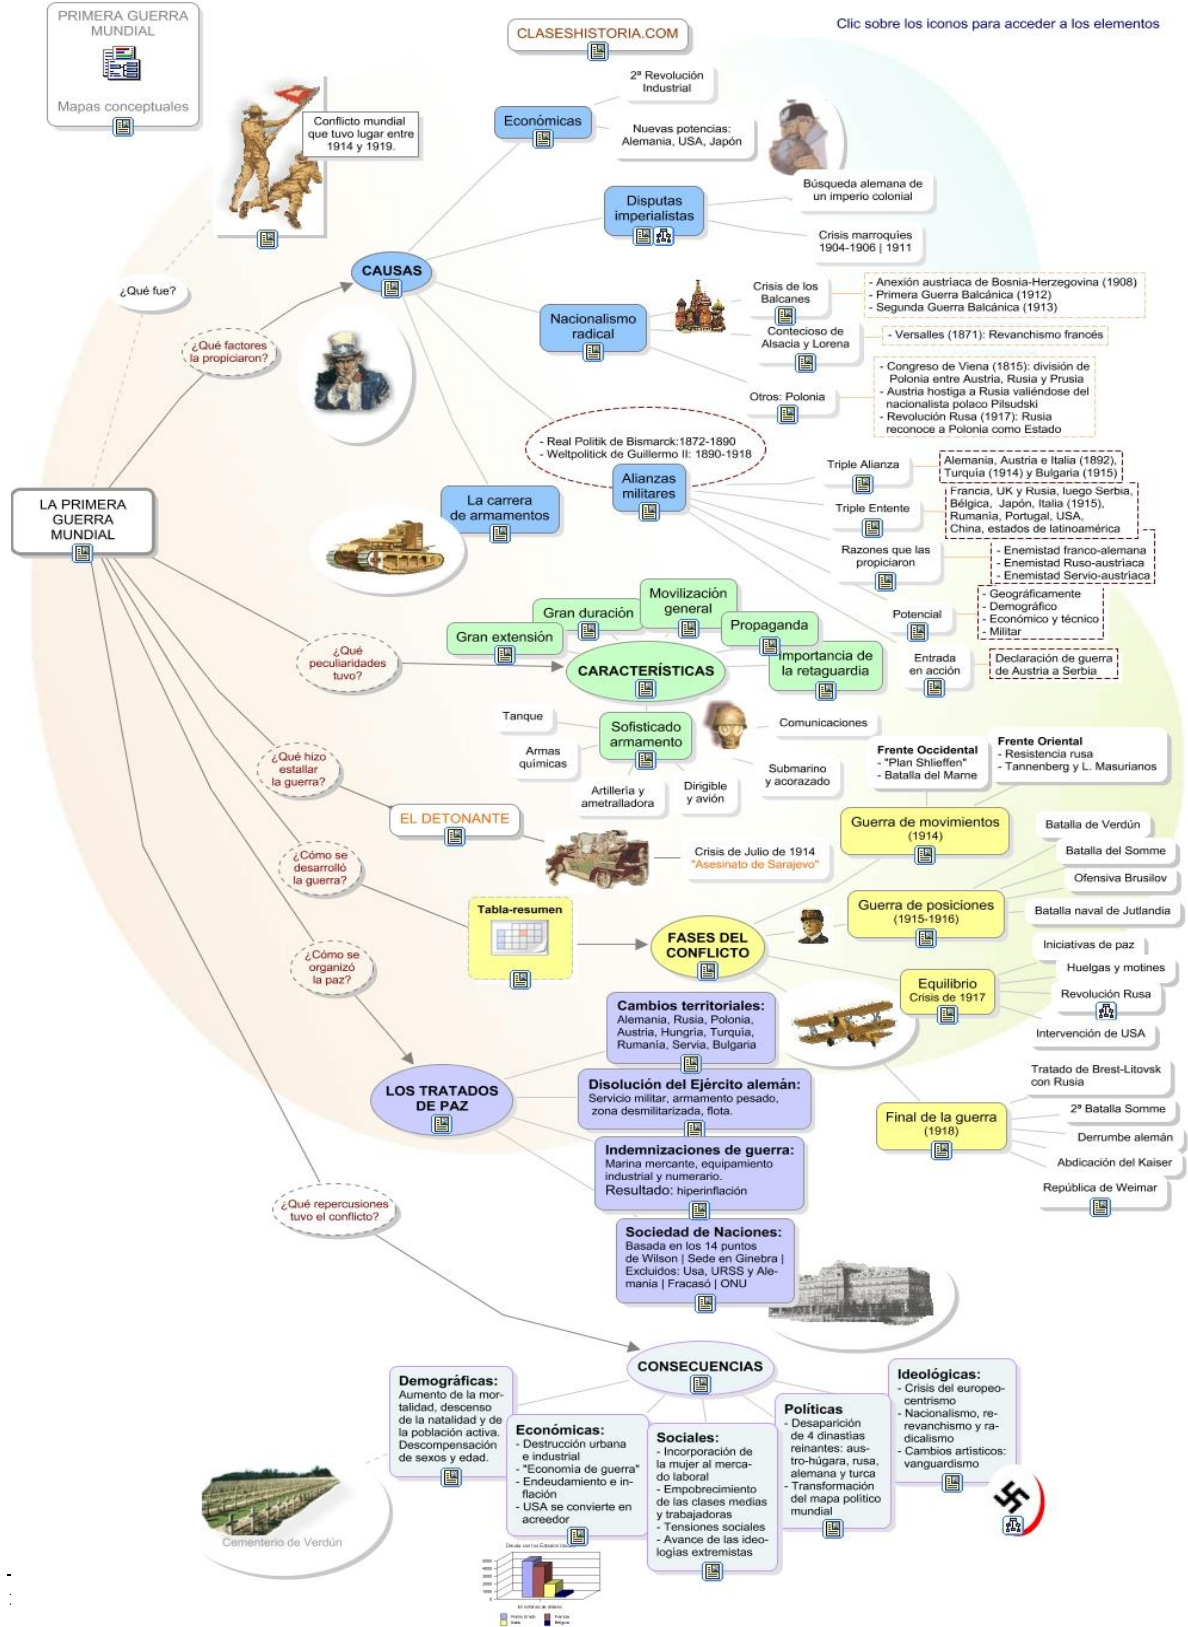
PRIMERA GUERRA MUNDIAL

Mapas conceptuales

CLASESHISTORIA.COM

Clic sobre los iconos para acceder a los elementos

Conflicto mundial que tuvo lugar entre 1914 y 1919.

¿Qué fue?

LA PRIMERA GUERRA MUNDIAL

¿Qué factores la propiciaron?

CAUSAS

Económicas

2ª Revolución Industrial

Nuevas potencias: Alemania, USA, Japón

Disputas imperialistas

Búsqueda alemana de un imperio colonial

Crisis marroquíes 1904-1906 | 1911

Nacionalismo radical

Crisis de los Balcanes

- Anexión austriaca de Bosnia-Herzegovina (1908)
- Primera Guerra Balcánica (1912)
- Segunda Guerra Balcánica (1913)

Contecioso de Alsacia y Lorena

- Versalles (1871): Revanchismo francés

Otros: Polonia

- Congreso de Viena (1815): división de Polonia entre Austria, Rusia y Prusia
- Austria hostiga a Rusia valiéndose del nacionalista polaco Pilsudski
- Revolución Rusa (1917): Rusia reconoce a Polonia como Estado

- Real Politik de Bismarck:1872-1890
- Weltpolitick de Guillermo II: 1890-1918

La carrera de armamentos

Alianzas militares

Triple Alianza

Alemania, Austria e Italia (1892), Turquía (1914) y Bulgaria (1915)

Triple Entente

Francia, UK y Rusia, luego Serbia, Bélgica, Japón, Italia (1915), Rumania, Portugal, USA, China, estados de latinoamérica

Razones que las propiciaron

- Enemistad franco-alemana
- Enemistad Ruso-austriaca
- Enemistad Servio-austriaca

Potencial

- Geográficamente
- Demográfico
- Económico y técnico
- Militar

Entrada en acción

Declaración de guerra de Austria a Serbia

¿Qué peculiaridades tuvo?

CARACTERÍSTICAS

Gran extensión

Gran duración

Movilización general

Propaganda

Importancia de la retaguardia

Sofisticado armamento

Tanque

Armas químicas

Artillería y ametralladora

Dirigible y avión

Submarino y acorazado

Comunicaciones

¿Qué hizo estallar la guerra?

EL DETONANTE

Crisis de Julio de 1914 "Asesinato de Sarajevo"

¿Cómo se desarrolló la guerra?

Tabla-resumen

FASES DEL CONFLICTO

Frente Occidental
- "Plan Shlieffen"
- Batalla del Marne

Frente Oriental
- Resistencia rusa
- Tannenberg y L. Masurianos

Guerra de movimientos (1914)

Batalla de Verdún

Batalla del Somme

Ofensiva Brusilov

Guerra de posiciones (1915-1916)

Batalla naval de Jutlandia

Iniciativas de paz

Huelgas y motines

Equilibrio Crisis de 1917

Revolución Rusa

Intervención de USA

Tratado de Brest-Litovsk con Rusia

Final de la guerra (1918)

2ª Batalla Somme

Derrumbe alemán

Abdicación del Kaiser

República de Weimar

¿Cómo se organizó la paz?

LOS TRATADOS DE PAZ

Cambios territoriales: Alemania, Rusia, Polonia, Austria, Hungría, Turquía, Rumania, Servia, Bulgaria

Disolución del Ejército alemán: Servicio militar, armamento pesado, zona desmilitarizada, flota.

Indemnizaciones de guerra: Marina mercante, equipamiento industrial y numerario. Resultado: hiperinflación

Sociedad de Naciones: Basada en los 14 puntos de Wilson | Sede en Ginebra | Excluidos: Usa, URSS y Alemania | Fracaso | ONU

¿Qué repercusiones tuvo el conflicto?

CONSECUENCIAS

Demográficas: Aumento de la mortalidad, descenso de la natalidad y de la población activa. Descompensación de sexos y edad.

Económicas:
- Destrucción urbana e industrial
- "Economía de guerra"
- Endeudamiento e inflación
- USA se convierte en acreedor

Sociales:
- Incorporación de la mujer al mercado laboral
- Empobrecimiento de las clases medias y trabajadoras
- Tensiones sociales
- Avance de las ideologías extremistas

Políticas
- Desaparición de 4 dinastias reinantes: austro-húgara, rusa, alemana y turca
- Transformación del mapa político mundial

Ideológicas:
- Crisis del europeocentrismo
- Nacionalismo, revanchismo y radicalismo
- Cambios artísticos: vanguardismo

Cementerio de Verdún